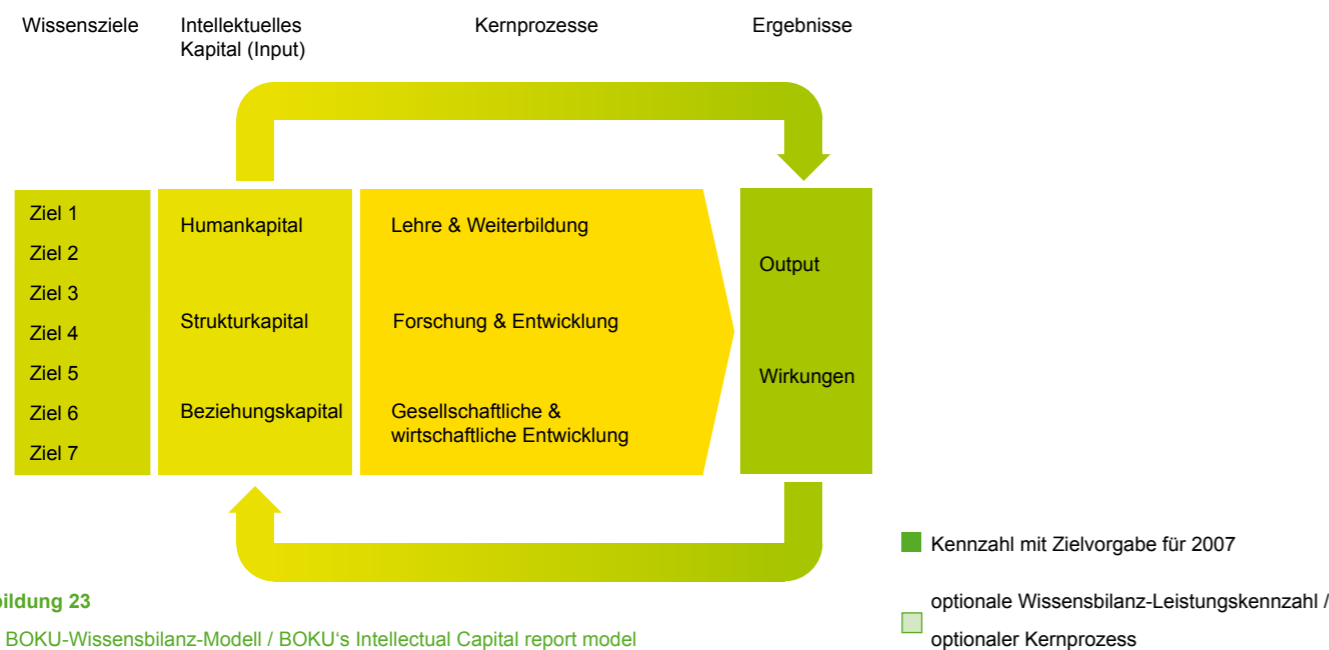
Wissensziele

Intellektuelles Kapital (Input)

Kernprozesse

Ergebnisse

Ziel 1
Ziel 2
Ziel 3
Ziel 4
Ziel 5
Ziel 6
Ziel 7

Humankapital

Strukturkapital

Beziehungskapital

Lehre & Weiterbildung

Forschung & Entwicklung

Gesellschaftliche & wirtschaftliche Entwicklung

Output

Wirkungen

bildung 23
BOKU-Wissensbilanz-Modell / BOKU's Intellectual Capital report model

Kennzahl mit Zielvorgabe für 2007

optionale Wissensbilanz-Leistungskennzahl / optionaler Kernprozess